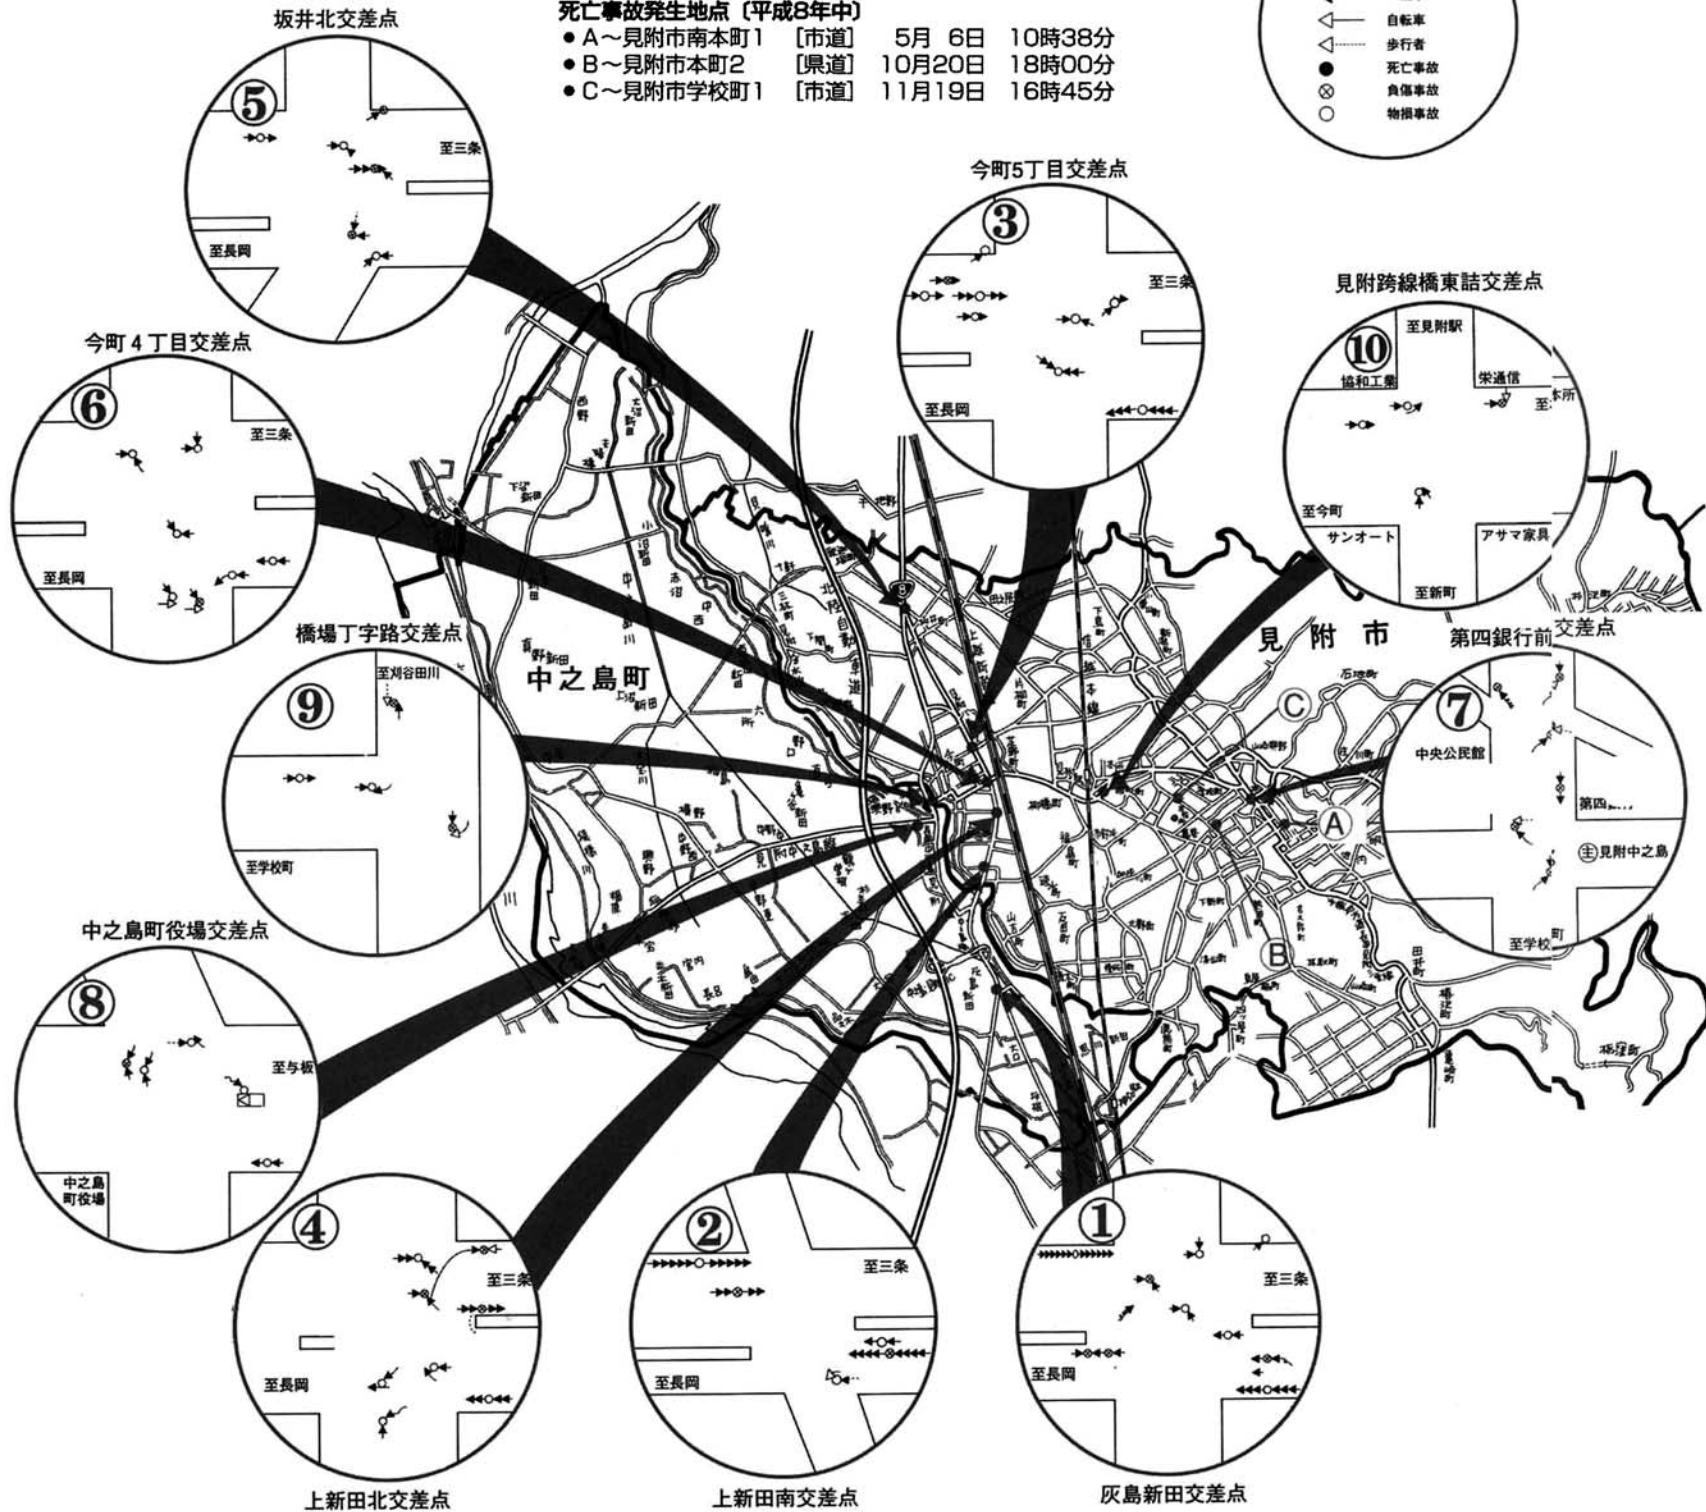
死亡事故発生地点〔平成8年中〕
● A～見附市南本町1 ［市道］ 5月 6日 10時38分
● B～見附市本町2 ［県道］ 10月20日 18時00分
● C～見附市学校町1 ［市道］ 11月19日 16時45分

自転車
歩行者
死亡事故
負傷事故
物損事故

坂井北交差点
⑤
至三条
至長岡

今町5丁目交差点
③
至三条
至長岡

見附跨線橋東詰交差点
⑩
至見附駅
協和工業
栄通信
至本所
至今町
サンオート
アサマ家具
至新町

今町4丁目交差点
⑥
至三条
至長岡

橋場丁字路交差点
⑨
至刈谷田川
至学校町

中之島町
見附市

第四銀行前交差点
⑦
中央公民館
第四
㊟見附中之島
至学校町

中之島町役場交差点
⑧
至与板
中之島町役場

④
至三条
至長岡
上新田北交差点

②
至三条
至長岡
上新田南交差点

①
至三条
至長岡
灰島新田交差点

A
B
C